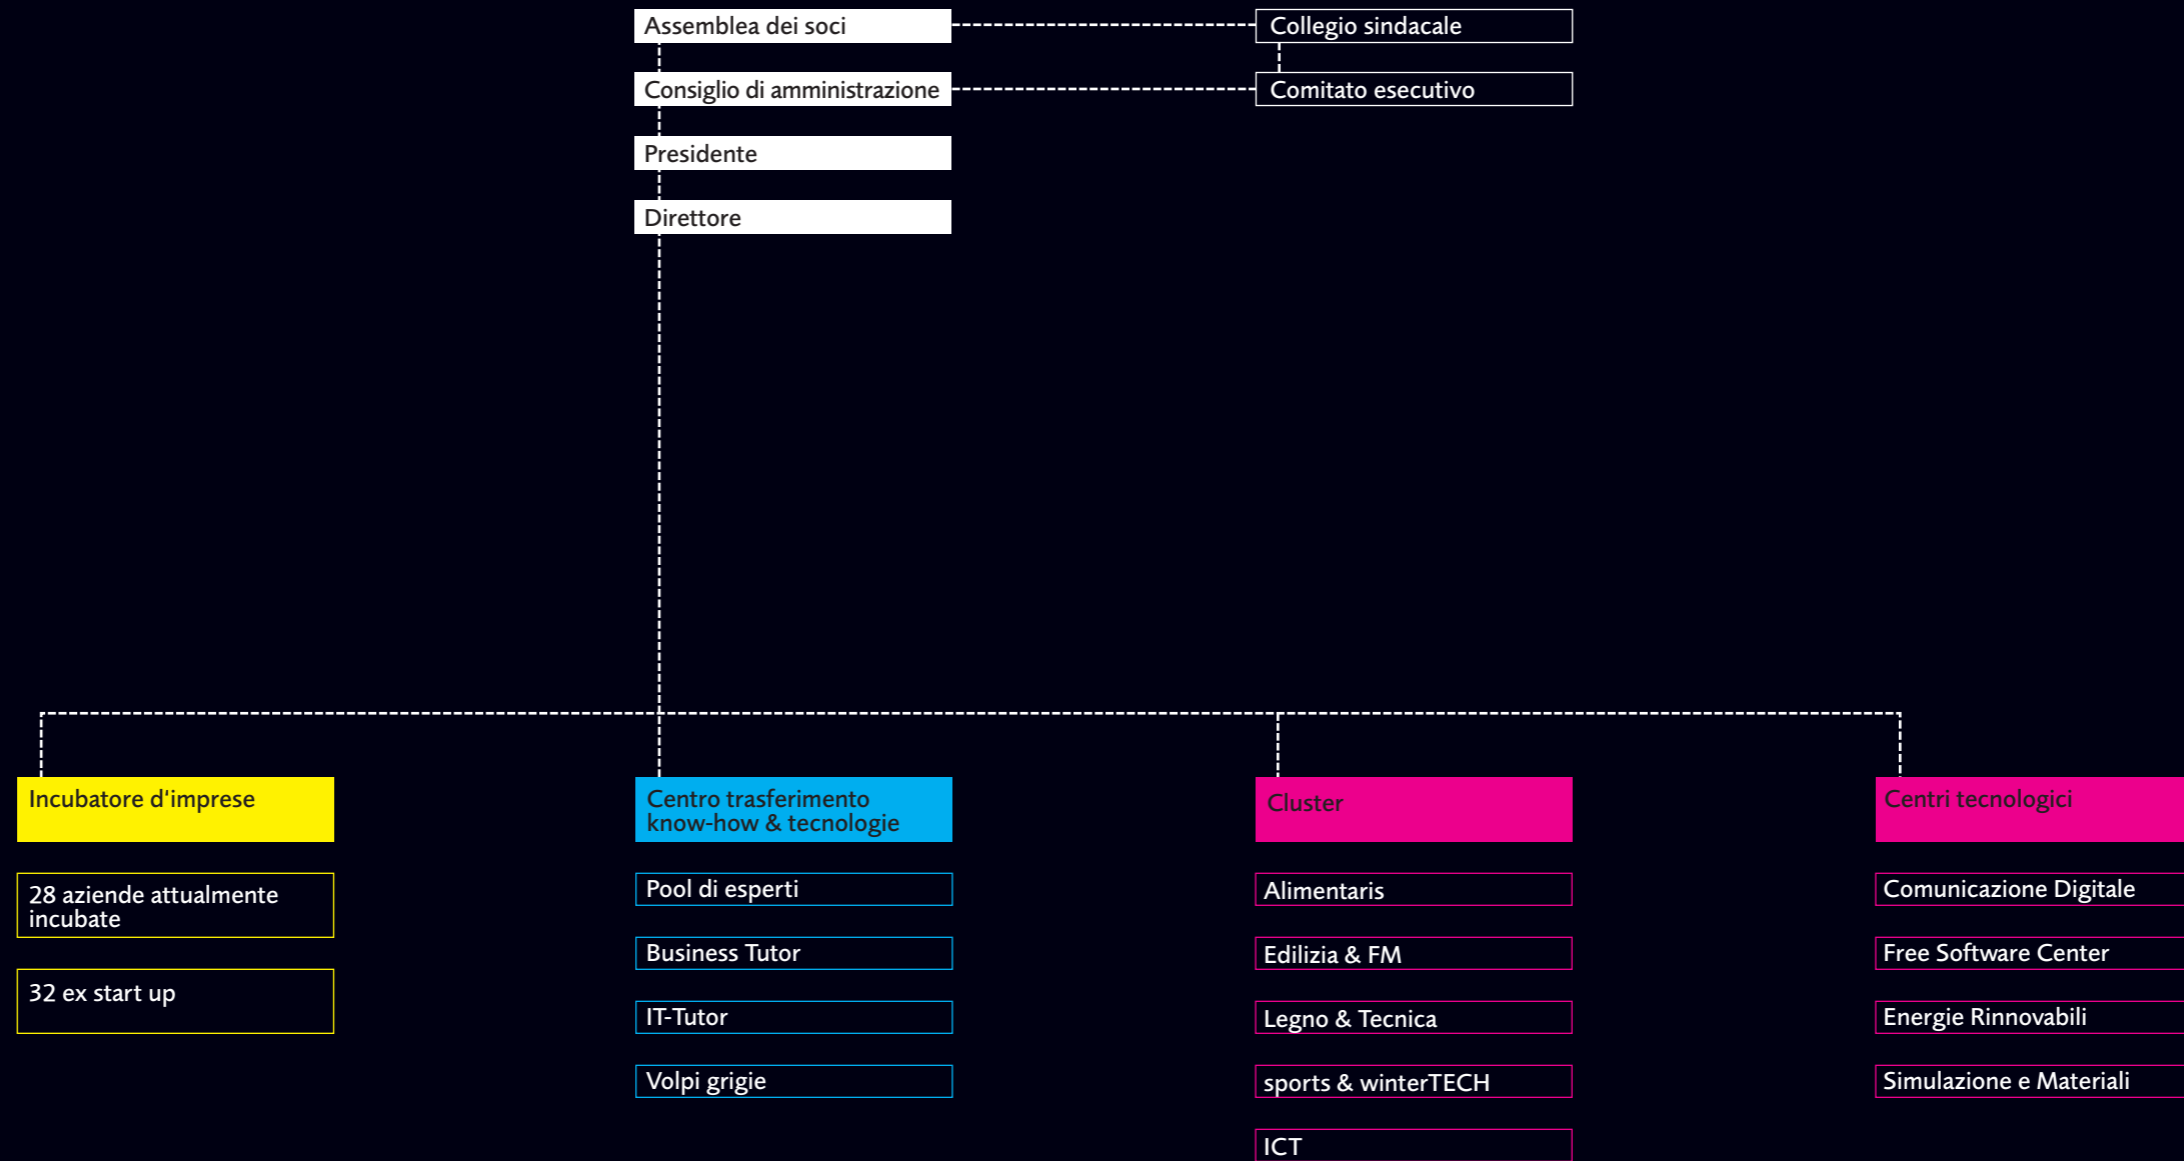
Assemblea dei soci

Collegio sindacale

Consiglio di amministrazione

Comitato esecutivo

Presidente

Direttore

Incubatore d'imprese

28 aziende attualmente incubate

32 ex start up

Centro trasferimento know-how & tecnologie

Pool di esperti

Business Tutor

IT-Tutor

Volpi grigie

Cluster

Alimentaris

Edilizia & FM

Legno & Tecnica

sports & winterTECH

ICT

Centri tecnologici

Comunicazione Digitale

Free Software Center

Energie Rinnovabili

Simulazione e Materiali